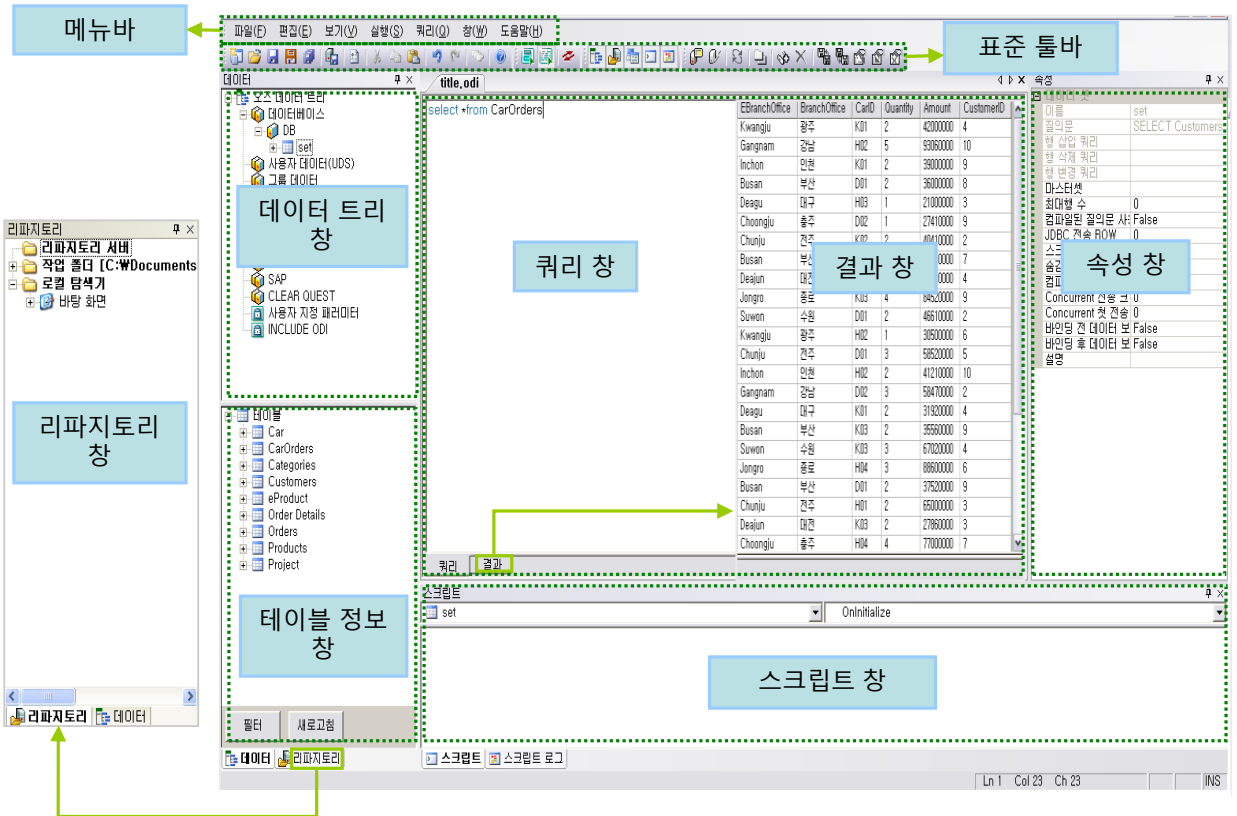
메뉴바

파일(F) 편집(E) 보기(V) 실행(S) 쿼리(Q) 창(W) 도움말(H)

표준 툴바

데이터

title.odi

속성

오즈 데이터 트리
데이터베이스
DB
set
사용자 데이터(UDS)
그룹 데이터

데이터 트리 창

SAP
CLEAR QUEST
사용자 지정 패러미터
INCLUDE ODI

select *from CarOrders

쿼리 창

| EBranchOffice | BranchOffice | CarID | Quantity | Amount | CustomerID |
|---|---|---|---|---|---|
| Kwangju | 광주 | K01 | 2 | 42000000 | 4 |
| Gangnam | 강남 | H02 | 5 | 93060000 | 10 |
| Inchon | 인천 | K01 | 2 | 39000000 | 9 |
| Busan | 부산 | D01 | 2 | 36000000 | 8 |
| Deagu | 대구 | H03 | 1 | 21000000 | 3 |
| Choongju | 충주 | D02 | 1 | 27410000 | 9 |
| Chunju | 전주 | K02 | 2 | 40410000 | 2 |
| Busan | 부산 | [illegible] | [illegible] | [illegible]0000 | 7 |
| Deajun | 대전 | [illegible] | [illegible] | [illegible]0000 | 4 |
| Jongro | 종로 | K03 | 4 | 84520000 | 9 |
| Suwon | 수원 | D01 | 2 | 46610000 | 2 |
| Kwangju | 광주 | H02 | 1 | 30500000 | 6 |
| Chunju | 전주 | D01 | 3 | 58520000 | 5 |
| Inchon | 인천 | H02 | 2 | 41210000 | 10 |
| Gangnam | 강남 | D02 | 3 | 58470000 | 2 |
| Deagu | 대구 | K01 | 2 | 31920000 | 4 |
| Busan | 부산 | K03 | 2 | 35560000 | 9 |
| Suwon | 수원 | K03 | 3 | 67020000 | 4 |
| Jongro | 종로 | H04 | 3 | 88600000 | 6 |
| Busan | 부산 | D01 | 2 | 37520000 | 9 |
| Chunju | 전주 | H01 | 2 | 65000000 | 3 |
| Deajun | 대전 | K03 | 2 | 27860000 | 3 |
| Choongju | 충주 | H04 | 4 | 77000000 | 7 |

결과 창

데이터 셋
이름 | set
질의문 | SELECT Customers
행 삽입 쿼리
행 삭제 쿼리
행 변경 쿼리
마스터셋
최대행 수 | 0
컴파일된 질의문 사 | False
JDBC 전송 ROW | 0
Concurrent 전용 크 | 0
Concurrent 첫 전송 | 0
바인딩 전 데이터 보 | False
바인딩 후 데이터 보 | False
설명

속성 창

리파지토리
리파지토리 서버
작업 폴더 [C:₩Documents
로컬 탐색기
바탕 화면

리파지토리 창

리파지토리 데이터

테이블
Car
CarOrders
Categories
Customers
eProduct
Order Details
Orders
Products
Project

테이블 정보 창

필터 새로고침

데이터 리파지토리

쿼리 결과

스크립트
set
OnInitialize

스크립트 창

스크립트 스크립트 로그

Ln 1 Col 23 Ch 23 INS